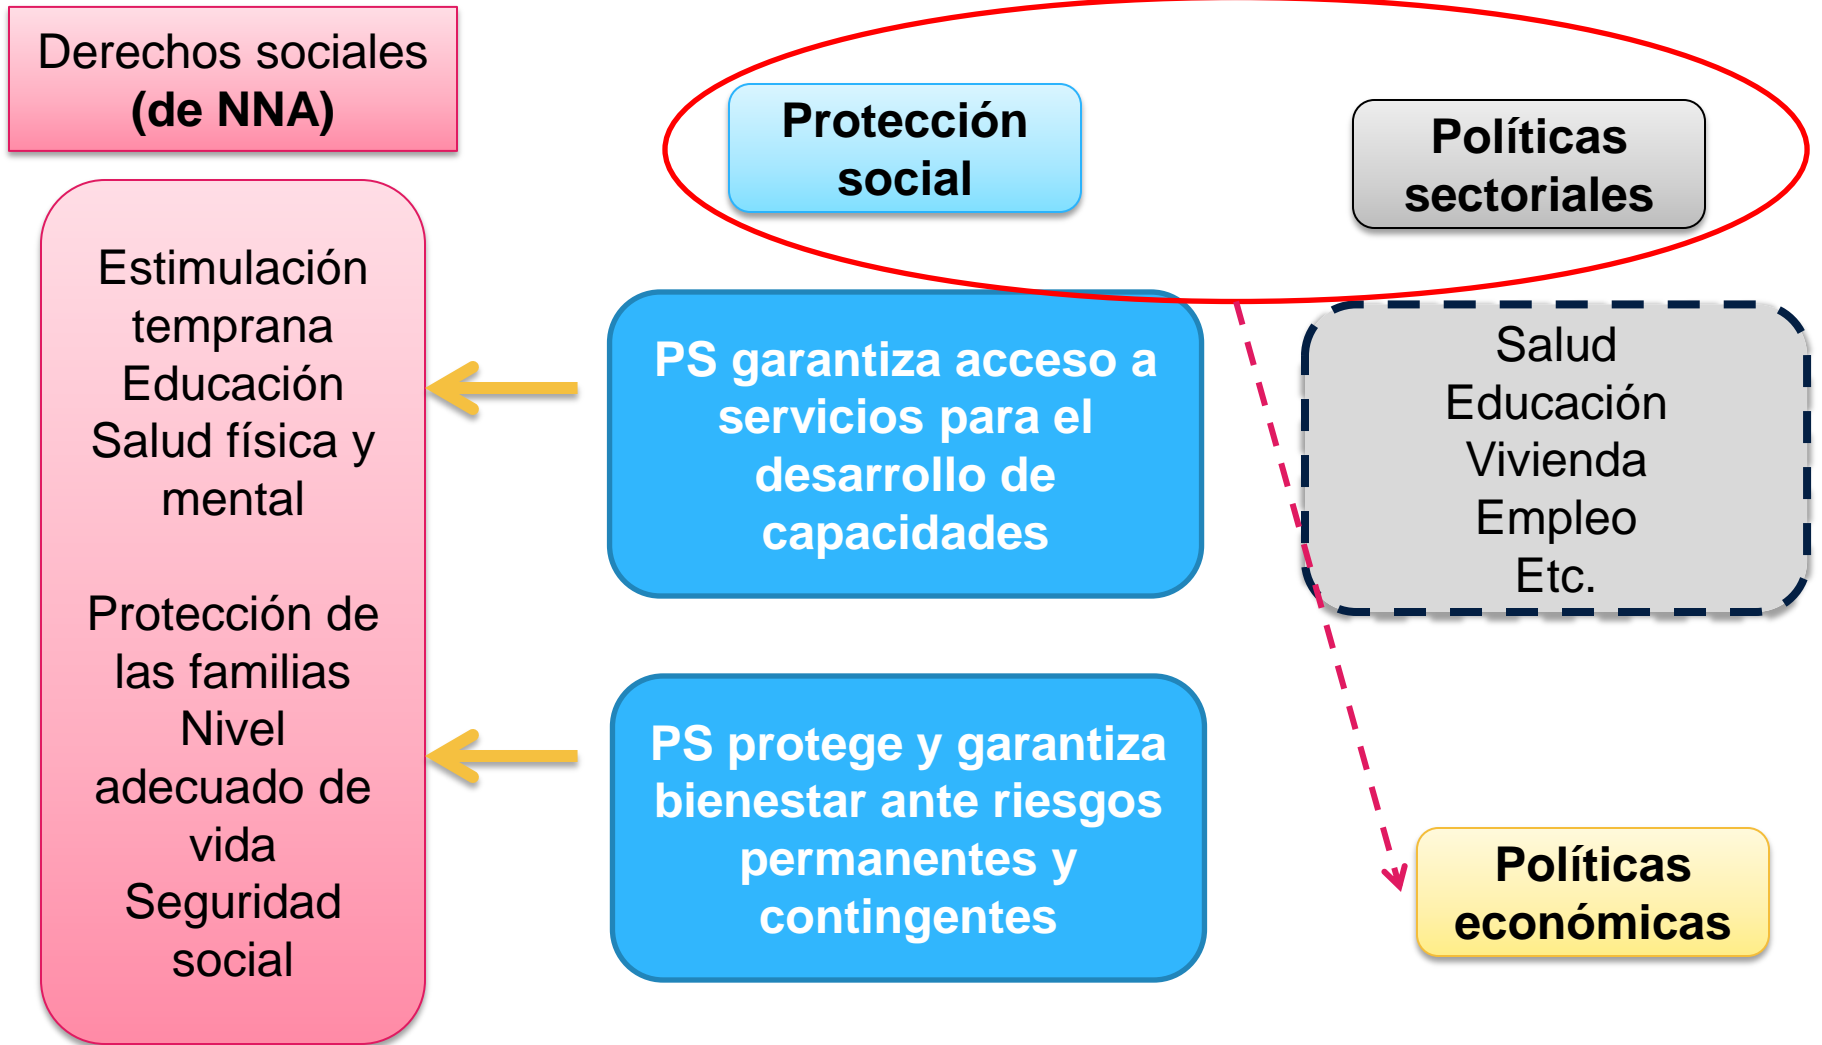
Derechos sociales
(de NNA)

Protección social

Políticas sectoriales

Estimulación temprana
Educación
Salud física y mental

Protección de las familias
Nivel adecuado de vida
Seguridad social

PS garantiza acceso a servicios para el desarrollo de capacidades

Salud
Educación
Vivienda
Empleo
Etc.

PS protege y garantiza bienestar ante riesgos permanentes y contingentes

Políticas económicas